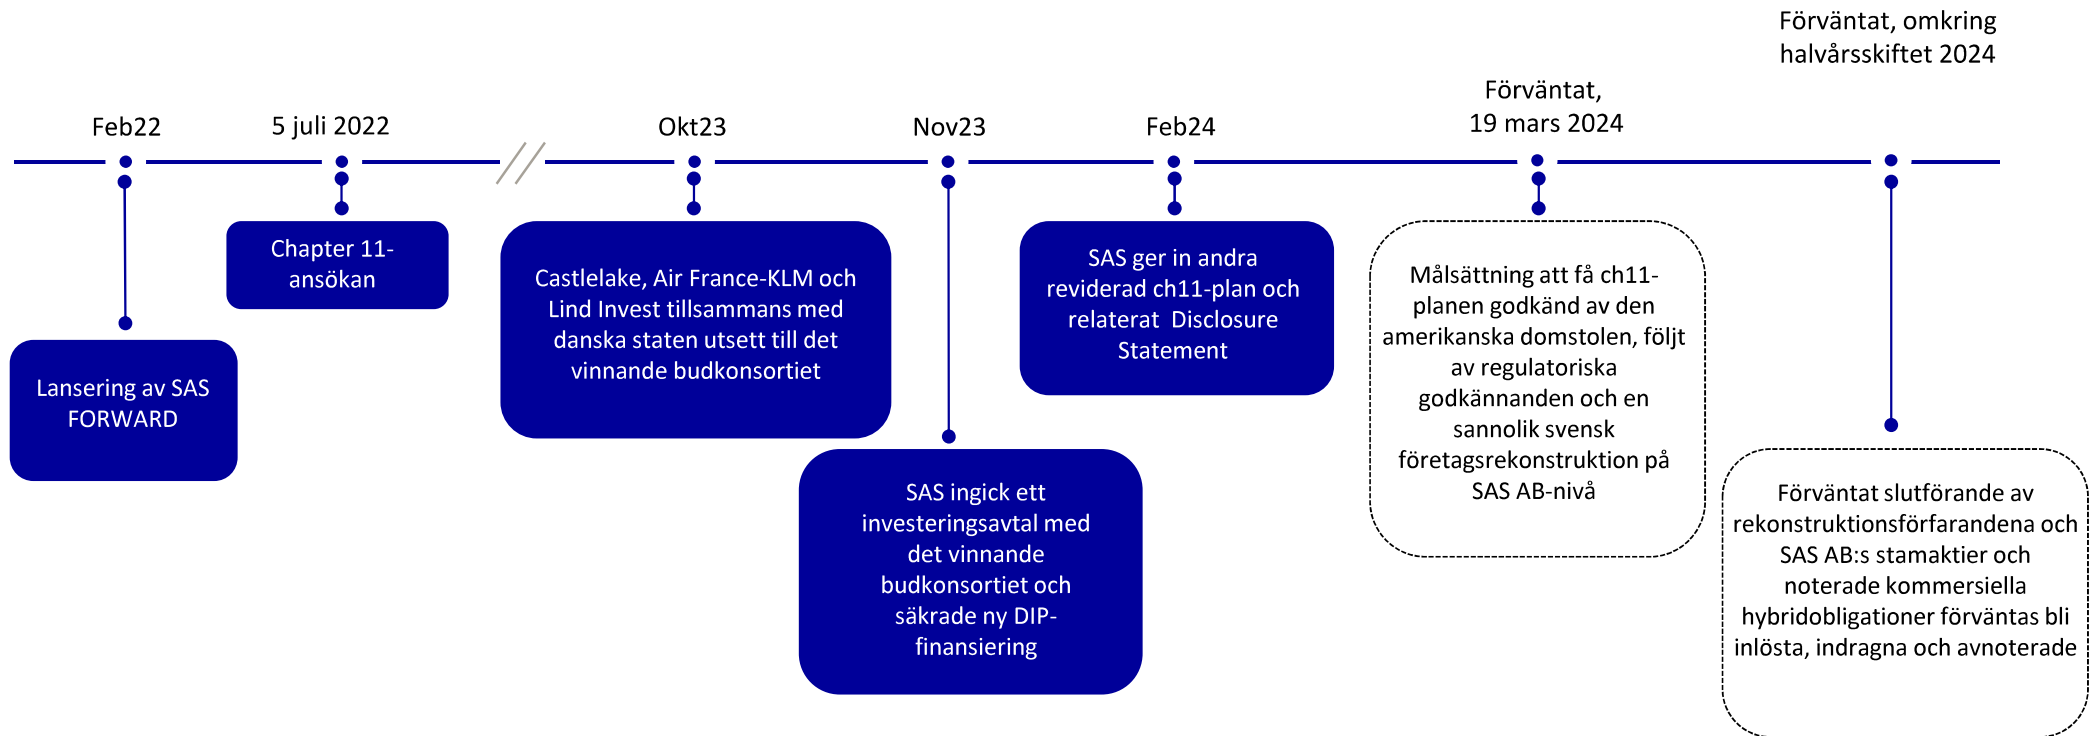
Förväntat, omkring halvårsskiftet 2024

Feb22

5 juli 2022

Okt23

Nov23

Feb24

Förväntat, 19 mars 2024

Chapter 11-ansökan

Lansering av SAS FORWARD

Castlelake, Air France-KLM och Lind Invest tillsammans med danska staten utsett till det vinnande budkonsortiet

SAS ingick ett investeringsavtal med det vinnande budkonsortiet och säkrade ny DIP-finansiering

SAS ger in andra reviderad ch11-plan och relaterat Disclosure Statement

Målsättning att få ch11-planen godkänd av den amerikanska domstolen, följt av regulatoriska godkännanden och en sannolik svensk företagsrekonstruktion på SAS AB-nivå

Förväntat slutförande av rekonstruktionsförfarandena och SAS AB:s stamaktier och noterade kommersiella hybridobligationer förväntas bli inlösta, indragna och avnoterade